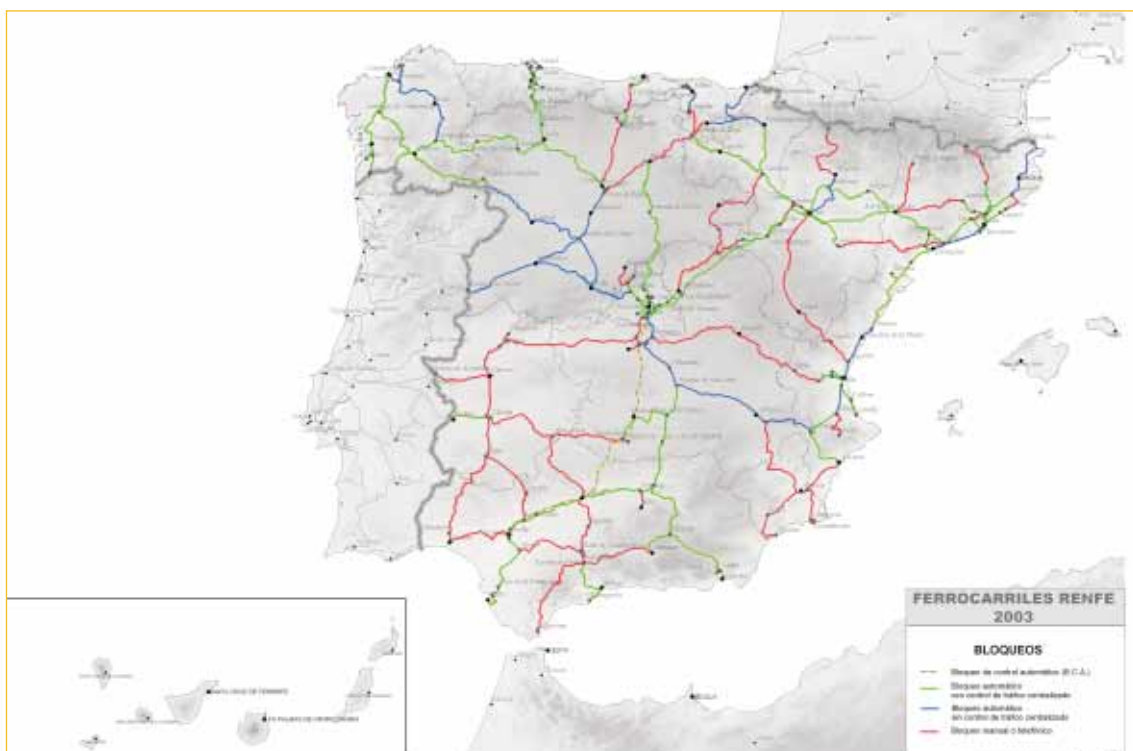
FERROCARRILES RENFE
2003

BLOQUEOS

Bloqueo de control automático (B.C.A.)
Bloqueo automático con control de tráfico centralizado
Bloqueo automático sin control de tráfico centralizado
Bloqueo manual o telefónico

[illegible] DE TENERIFE
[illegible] PALMAS DE GRAN CANARIA